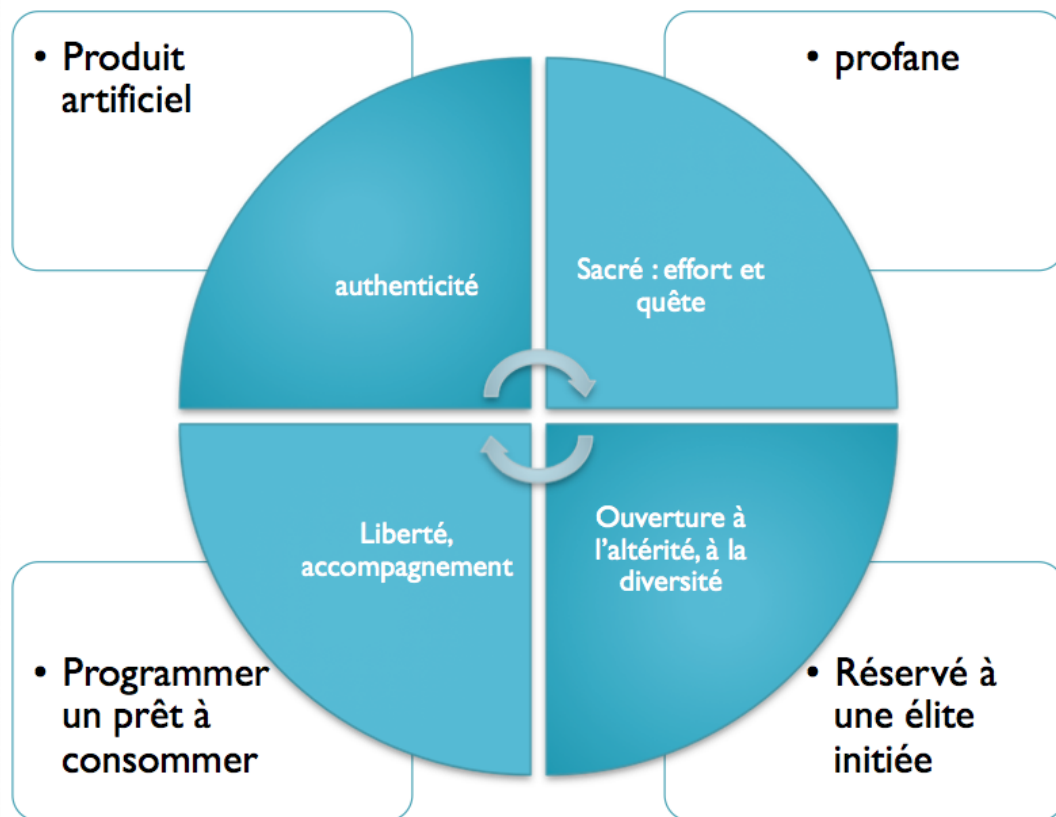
• Produit artificiel

• profane

authenticité

Sacré : effort et quête

Liberté, accompagnement

Ouverture à l'altérité, à la diversité

• Programmer un prêt à consommer

• Réservé à une élite initiée